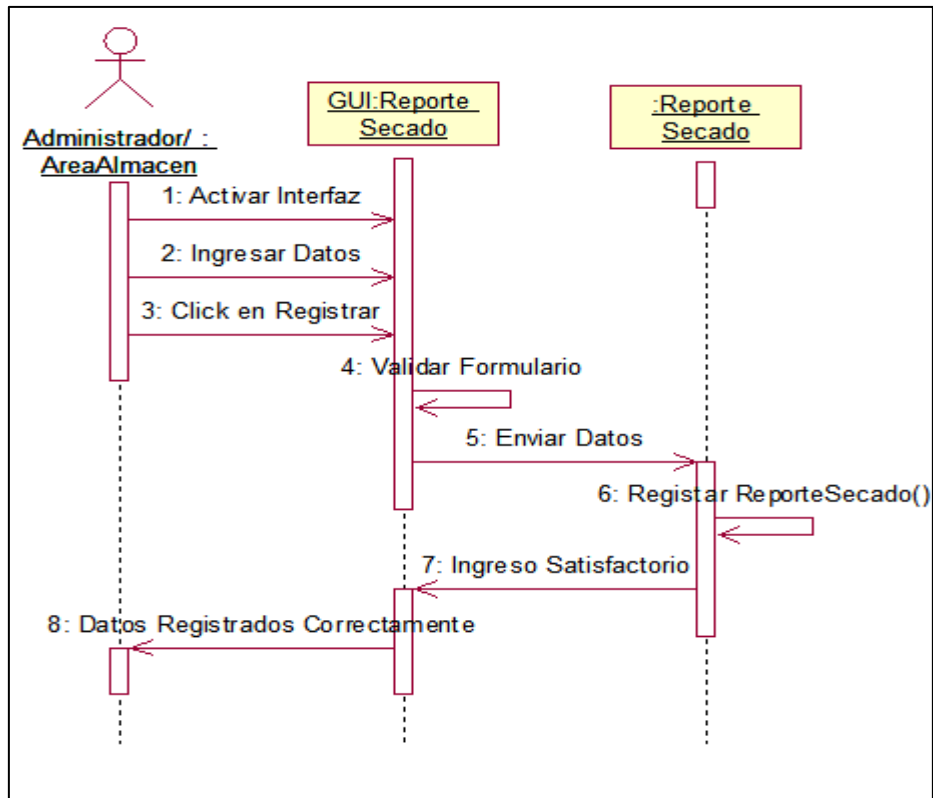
Administrador/ : AreaAlmacen

GUI:Reporte Secado

:Reporte Secado

1: Activar Interfaz

2: Ingresar Datos

3: Click en Registrar

4: Validar Formulario

5: Enviar Datos

6: Registar ReporteSecado()

7: Ingreso Satisfactorio

8: Datos Registrados Correctamente